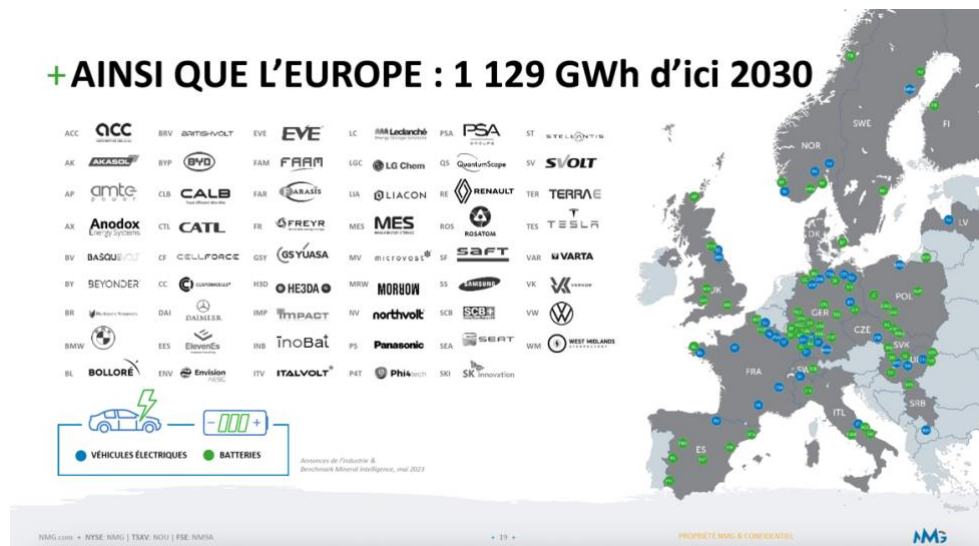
+AINSI QUE L'EUROPE : 1 129 GWh d'ici 2030

| | | | | | | | | | | | | | |
|---|---|---|---|---|---|---|---|---|---|---|---|---|---|
| ACC | acc | BRV | BRITISHVOLT | EVE | EVE | LC | Leclanché | PSA | PSA | ST | STELLANTIS |
| AK | AKASOL | BYP | BYD | FAM | FAAM | LGC | LG Chem | QS | QuantumScape | SV | SVOLT |
| AP | amte power | CLB | CALB | FAR | FARASIS | LIA | LIACON | RE | RENAULT | TER | TERRA E |
| AX | Anodox Energy Systems | CTL | CATL | FR | FREYR | MES | MES | ROS | ROSATOM | TES | TESLA |
| BV | BASQUE | CF | CELLFORCE | GSY | GS YUASA | MV | microvast | SF | SAFT | VAR | VARTA |
| BY | BEYONDER | CC | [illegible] | H3D | HE3DA | MRW | MORROW | SS | SAMSUNG | VK | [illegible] |
| BR | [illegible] | DAI | DAIMLER | IMP | IMPACT | NV | northvolt | SCB | SCB | VW | |
| BMW | | EES | ElevenEs | INB | InoBat | PS | Panasonic | SEA | SEAT | WM | WEST MIDLANDS |
| BL | BOLLORÉ | ENV | Envision AESC | ITV | ITALVOLT | P4T | Phi4tech | SKI | SK innovation | | |

VÉHICULES ÉLECTRIQUES
BATTERIES

Annonces de l'industrie & Benchmark Mineral Intelligence, mai 2023

SWE FI NOR LV UK GER POL CZE SVK FRA ITL SRB ES

NMG.com • NYSE: NMG | TSXV: NOU | FSE: NM9A
• 19 •
PROPRIÉTÉ NMG & CONFIDENTIEL
NMG